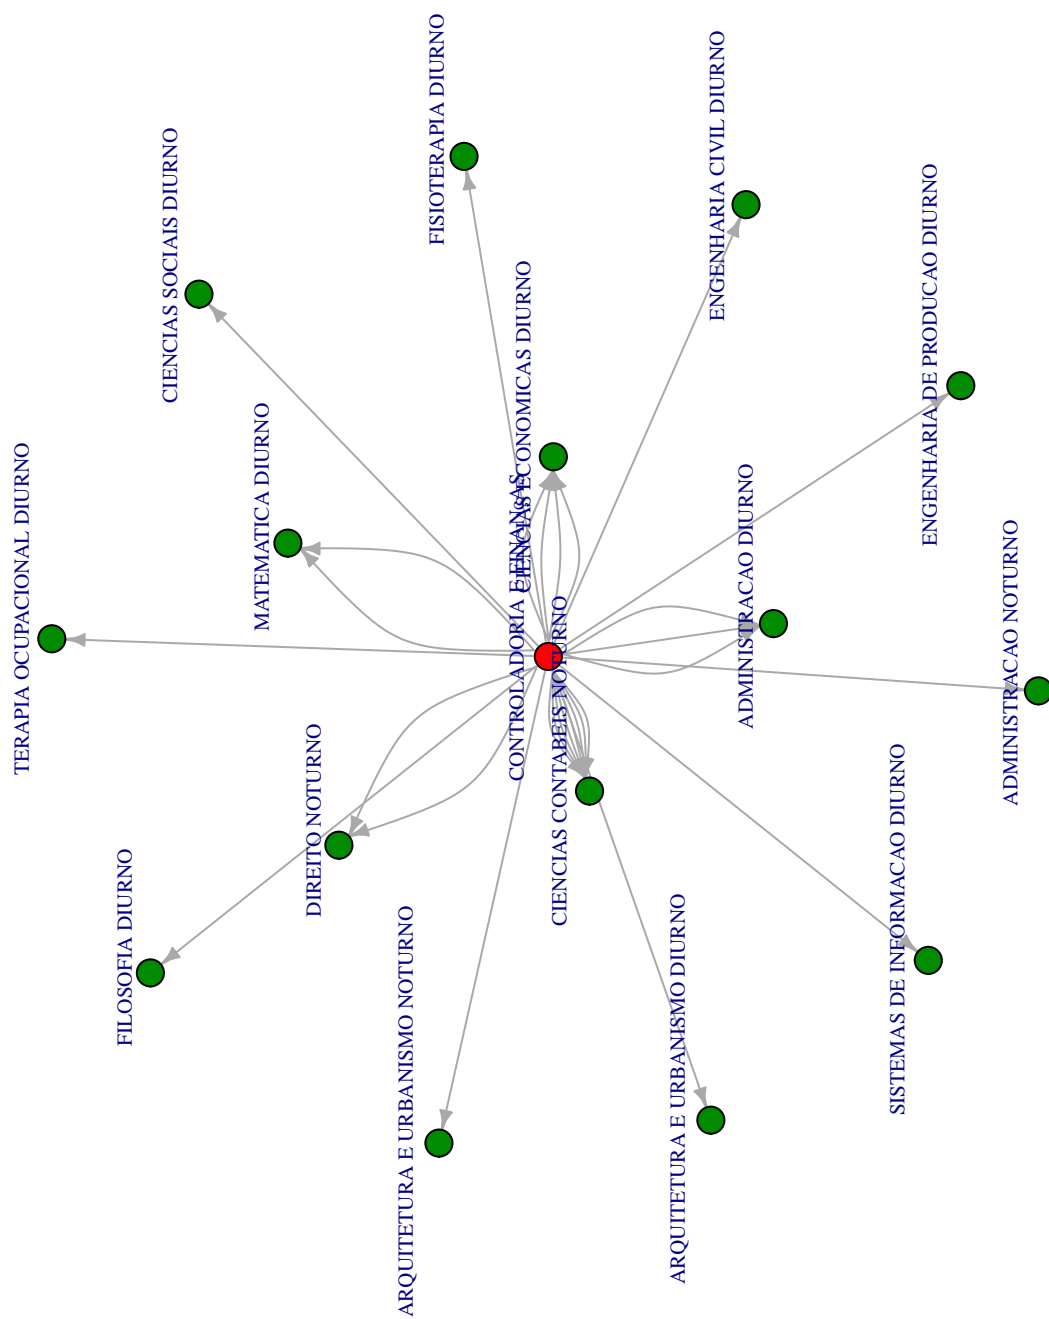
FISIOTERAPIA DIURNO

ENGENHARIA CIVIL DIURNO

CIENCIAS SOCIAIS DIURNO

ENGENHARIA DE PRODUCAO DIURNO

CIENCIAS ECONOMICAS DIURNO

MATEMATICA DIURNO

TERAPIA OCUPACIONAL DIURNO

CONTROLADORIA E FINANCAS NOTURNO

ADMINISTRACAO DIURNO

ADMINISTRACAO NOTURNO

DIREITO NOTURNO

CIENCIAS CONTABEIS NOTURNO

SISTEMAS DE INFORMACAO DIURNO

FILOSOFIA DIURNO

ARQUITETURA E URBANISMO NOTURNO

ARQUITETURA E URBANISMO DIURNO